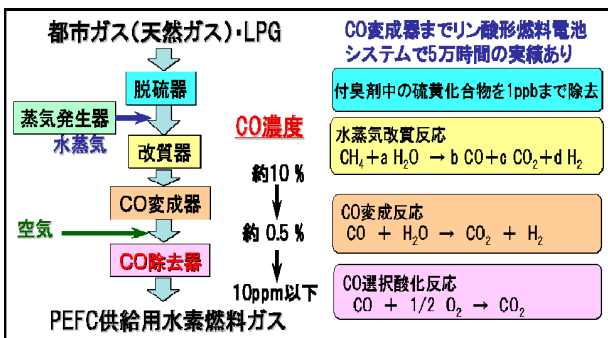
都市ガス(天然ガス)・LPG

CO変成器までリン酸形燃料電池システムで5万時間の実績あり

脱硫器

付臭剤中の硫黄化合物を1ppbまで除去

蒸気発生器

水蒸気

CO濃度

改質器

水蒸気改質反応
$CH_4 + a\ H_2O \rightarrow b\ CO + c\ CO_2 + d\ H_2$

約10％

CO変成器

約 0.5％

CO変成反応
$CO + H_2O \rightarrow CO_2 + H_2$

空気

CO除去器

10ppm以下

CO選択酸化反応
$CO + 1/2\ O_2 \rightarrow CO_2$

PEFC供給用水素燃料ガス